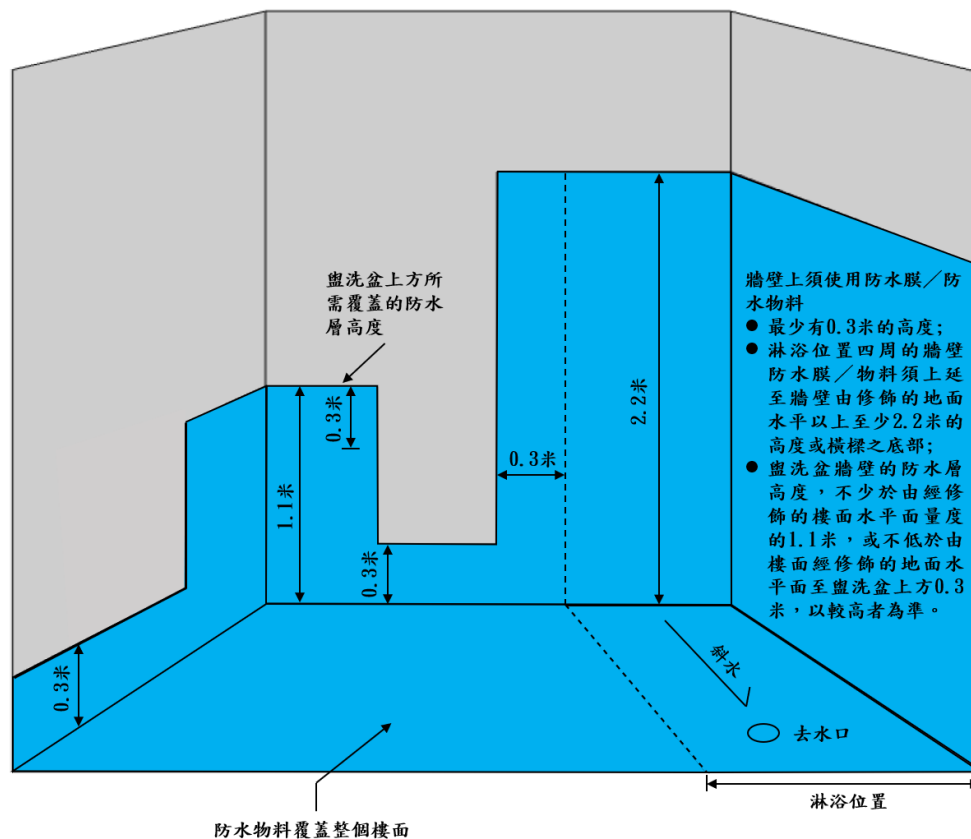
盥洗盆上方所需覆蓋的防水層高度

0.3米

1.1米

0.3米

0.3米

2.2米

牆壁上須使用防水膜／防水物料
● 最少有0.3米的高度；
● 淋浴位置四周的牆壁防水膜／物料須上延至牆壁由修飾的地面水平以上至少2.2米的高度或橫樑之底部；
● 盥洗盆牆壁的防水層高度，不少於由經修飾的樓面水平面量度的1.1米，或不低於由樓面經修飾的地面水平面至盥洗盆上方0.3米，以較高者為準。

0.3米

斜水

去水口

淋浴位置

防水物料覆蓋整個樓面